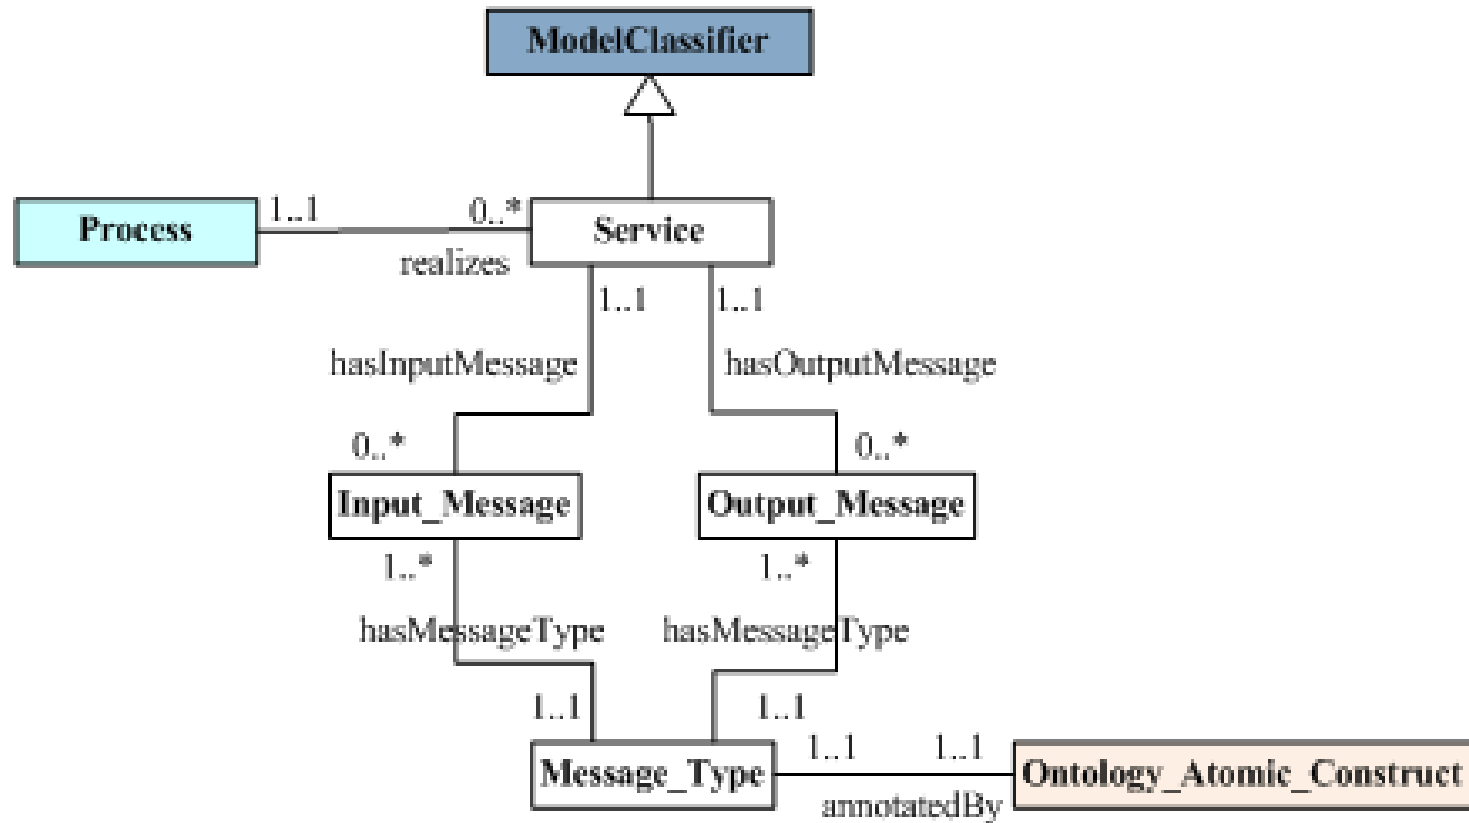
ModelClassifier

Process

1..1

0..*

Service

realizes

1..1

1..1

hasInputMessage

hasOutputMessage

0..*

0..*

Input_Message

Output_Message

1..*

1..*

hasMessageType

hasMessageType

1..1

1..1

Message_Type

1..1

1..1

Ontology_Atomic_Construct

annotatedBy